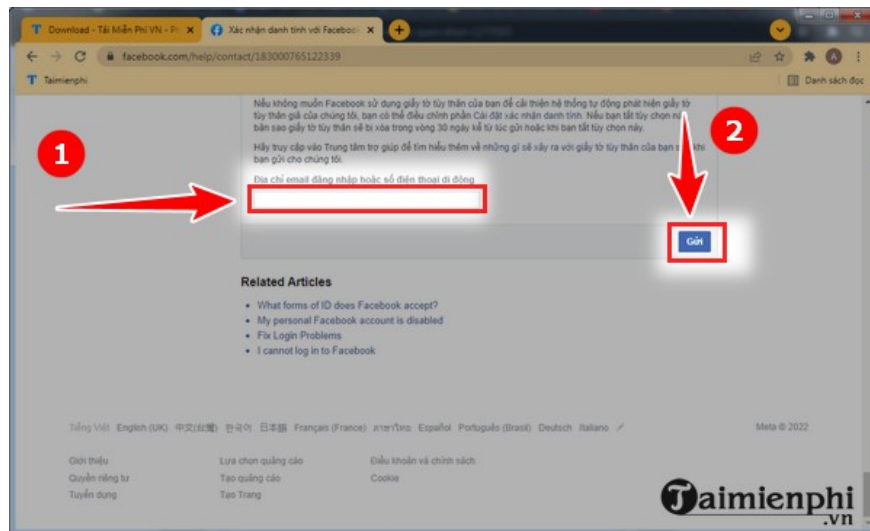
Download - Tải Miễn Phí VN - Ph | Xác nhận danh tính với Faceboo ×

facebook.com/help/contact/183000765122339

Taimienphi | Danh sách đọc

Nếu không muốn Facebook sử dụng giấy tờ tùy thân của bạn để cải thiện hệ thống tự động phát hiện giấy tờ tùy thân giả của chúng tôi, bạn có thể điều chỉnh phần Cài đặt xác nhận danh tính. Nếu bạn tắt tùy chọn n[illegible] bản sao giấy tờ tùy thân sẽ bị xóa trong vòng 30 ngày kể từ lúc gửi hoặc khi bạn tắt tùy chọn này.

Hãy truy cập vào Trung tâm trợ giúp để tìm hiểu thêm về những gì sẽ xảy ra với giấy tờ tùy thân của bạn s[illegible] khi bạn gửi cho chúng tôi.

Địa chỉ email đăng nhập hoặc số điện thoại di động

1

2

Gửi

Related Articles

What forms of ID does Facebook accept?
My personal Facebook account is disabled
Fix Login Problems
I cannot log in to Facebook

Tiếng Việt English (UK) 中文(台灣) 한국어 日本語 Français (France) ภาษาไทย Español Português (Brasil) Deutsch Italiano

Meta © 2022

Giới thiệu | Lựa chọn quảng cáo | Điều khoản và chính sách
Quyền riêng tư | Tạo quảng cáo | Cookie
Tuyển dụng | Tạo Trang

Taimienphi .vn